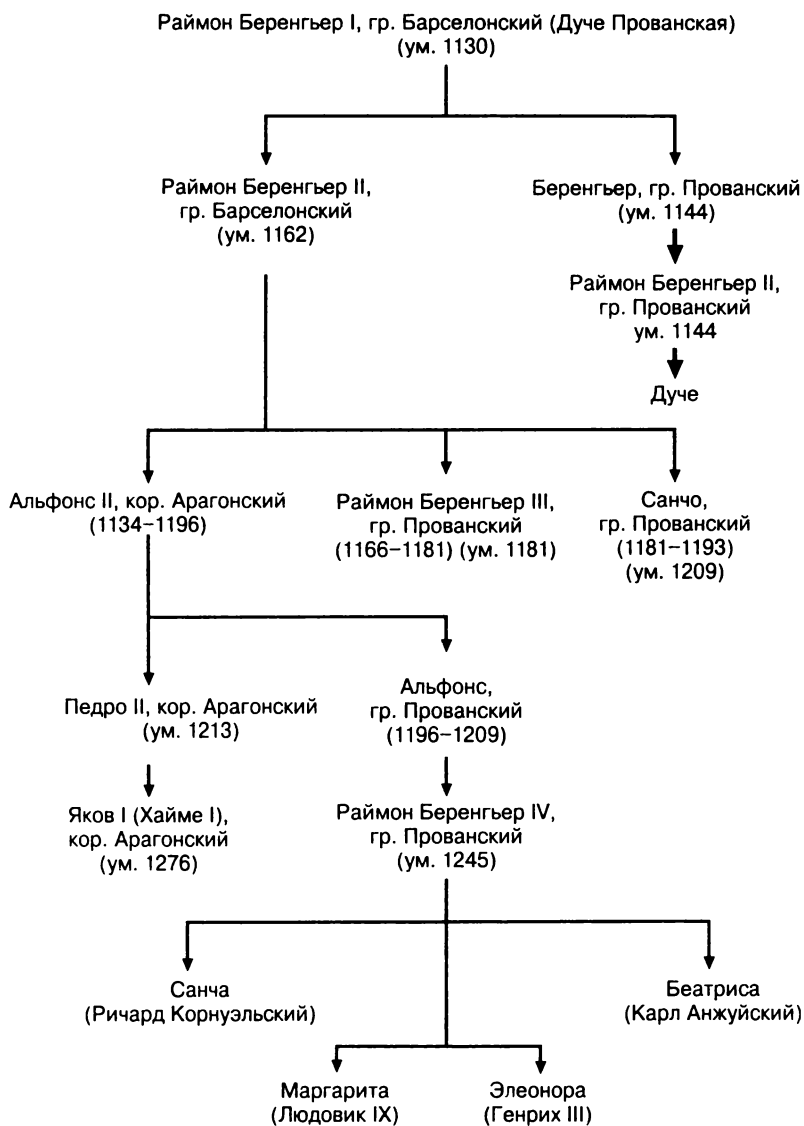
Раймон Беренгьер I, гр. Барселонский (Дуче Прованская)
(ум. 1130)

Раймон Беренгьер II,
гр. Барселонский
(ум. 1162)

Беренгьер, гр. Прованский
(ум. 1144)

Раймон Беренгьер II,
гр. Прованский
ум. 1144

Дуче

Альфонс II, кор. Арагонский
(1134–1196)

Раймон Беренгьер III,
гр. Прованский
(1166–1181) (ум. 1181)

Санчо,
гр. Прованский
(1181–1193)
(ум. 1209)

Педро II, кор. Арагонский
(ум. 1213)

Альфонс,
гр. Прованский
(1196–1209)

Яков I (Хайме I),
кор. Арагонский
(ум. 1276)

Раймон Беренгьер IV,
гр. Прованский
(ум. 1245)

Санча
(Ричард Корнуэльский)

Беатриса
(Карл Анжуйский)

Маргарита
(Людовик IX)

Элеонора
(Генрих III)